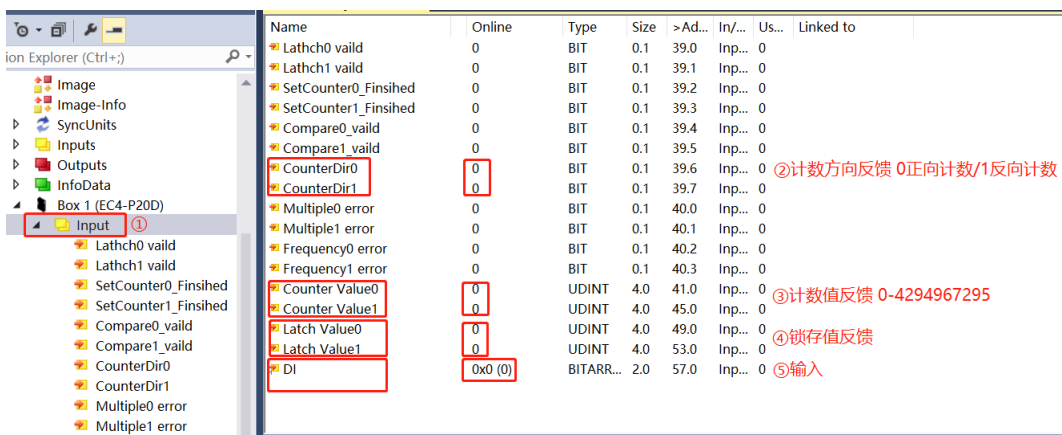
ion Explorer (Ctrl+;)

Image
Image-Info
SyncUnits
Inputs
Outputs
InfoData
Box 1 (EC4-P20D)
Input ①
Lathch0 vaild
Lathch1 vaild
SetCounter0_Finsihed
SetCounter1_Finsihed
Compare0_vaild
Compare1_vaild
CounterDir0
CounterDir1
Multiple0 error
Multiple1 error

| Name | Online | Type | Size | >Ad... | In/... | Us... | Linked to |
|---|---|---|---|---|---|---|---|
| Lathch0 vaild | 0 | BIT | 0.1 | 39.0 | Inp... | 0 | |
| Lathch1 vaild | 0 | BIT | 0.1 | 39.1 | Inp... | 0 | |
| SetCounter0_Finsihed | 0 | BIT | 0.1 | 39.2 | Inp... | 0 | |
| SetCounter1_Finsihed | 0 | BIT | 0.1 | 39.3 | Inp... | 0 | |
| Compare0_vaild | 0 | BIT | 0.1 | 39.4 | Inp... | 0 | |
| Compare1_vaild | 0 | BIT | 0.1 | 39.5 | Inp... | 0 | |
| CounterDir0 | 0 | BIT | 0.1 | 39.6 | Inp... | 0 | ②计数方向反馈 0正向计数/1反向计数 |
| CounterDir1 | 0 | BIT | 0.1 | 39.7 | Inp... | 0 | |
| Multiple0 error | 0 | BIT | 0.1 | 40.0 | Inp... | 0 | |
| Multiple1 error | 0 | BIT | 0.1 | 40.1 | Inp... | 0 | |
| Frequency0 error | 0 | BIT | 0.1 | 40.2 | Inp... | 0 | |
| Frequency1 error | 0 | BIT | 0.1 | 40.3 | Inp... | 0 | |
| Counter Value0 | 0 | UDINT | 4.0 | 41.0 | Inp... | 0 | ③计数值反馈 0-4294967295 |
| Counter Value1 | 0 | UDINT | 4.0 | 45.0 | Inp... | 0 | |
| Latch Value0 | 0 | UDINT | 4.0 | 49.0 | Inp... | 0 | ④锁存值反馈 |
| Latch Value1 | 0 | UDINT | 4.0 | 53.0 | Inp... | 0 | |
| DI | 0x0 (0) | BITARR... | 2.0 | 57.0 | Inp... | 0 | ⑤输入 |